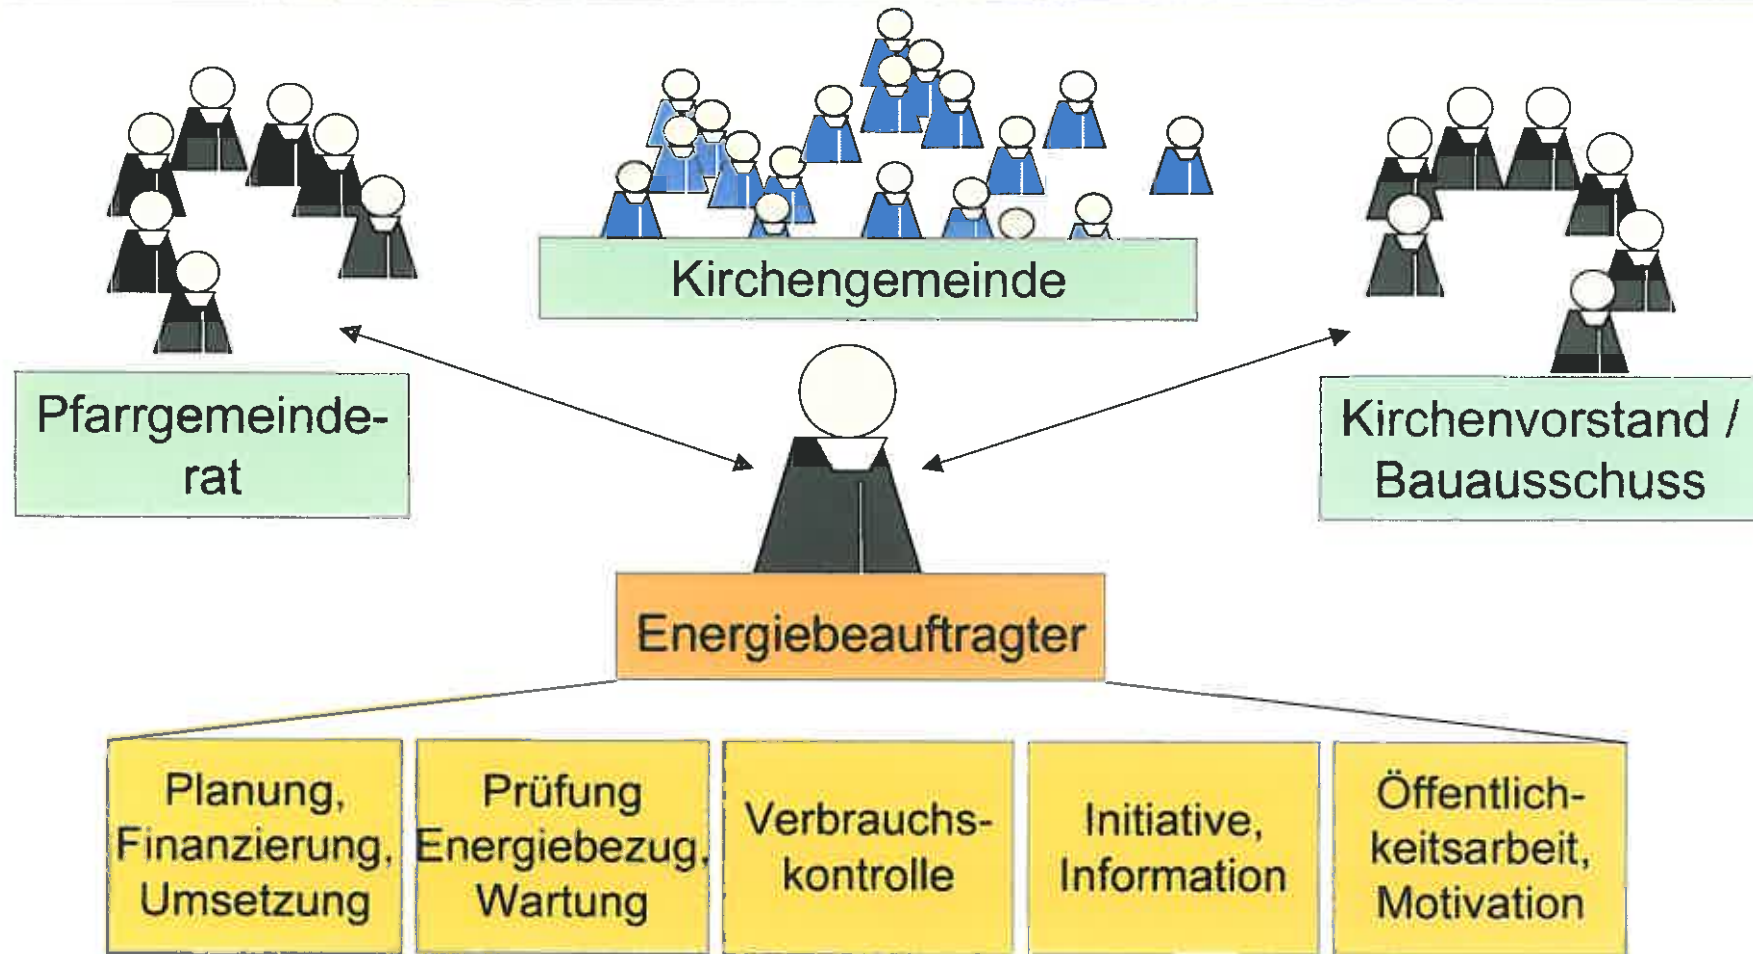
Kirchengemeinde

Pfarrgemeinderat

Kirchenvorstand / Bauausschuss

Energiebeauftragter

Planung, Finanzierung, Umsetzung

Prüfung Energiebezug, Wartung

Verbrauchskontrolle

Initiative, Information

Öffentlichkeitsarbeit, Motivation